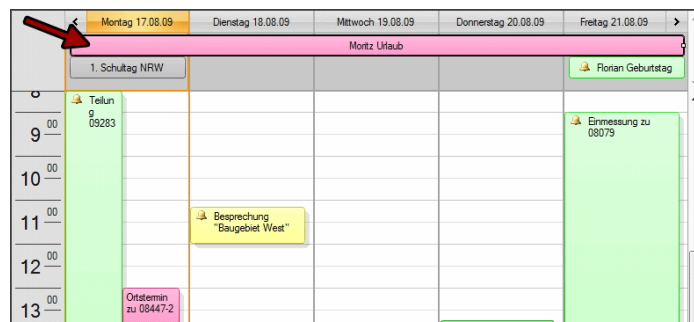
< Montag 17.08.09 | Dienstag 18.08.09 | Mittwoch 19.08.09 | Donnerstag 20.08.09 | Freitag 21.08.09 >

Moritz Urlaub

1. Schultag NRW

Florian Geburtstag

8

Teilung 09283

9 00

Einmessung zu 08079

10 00

11 00

Besprechung "Baugebiet West"

12 00

13 00

Ortstermin zu 08447-2